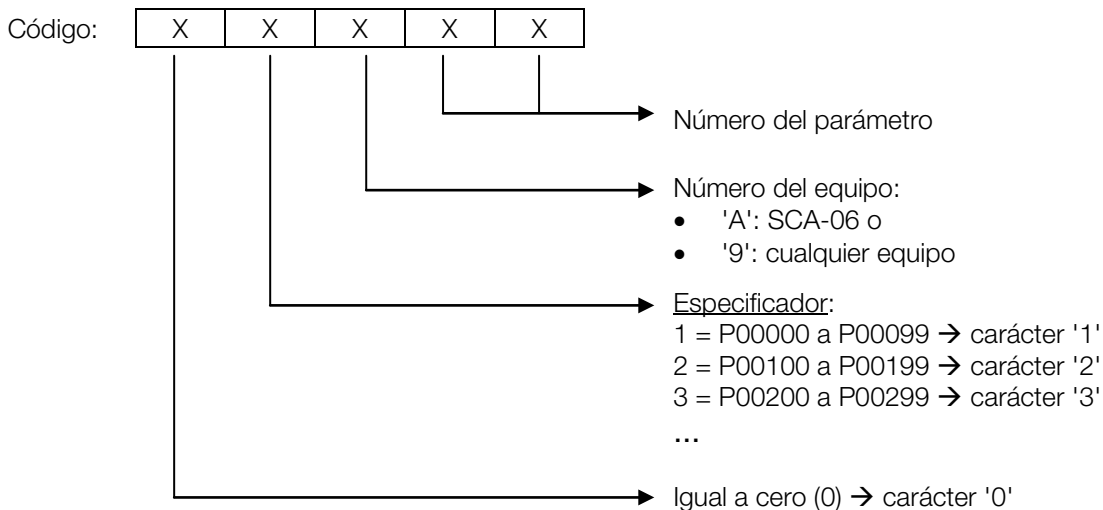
Código:

| X | X | X | X | X |
|---|---|---|---|---|

Número del parámetro

Número del equipo:
- 'A': SCA-06 o
- '9': cualquier equipo

Especificador:
1 = P00000 a P00099 → carácter '1'
2 = P00100 a P00199 → carácter '2'
3 = P00200 a P00299 → carácter '3'
...

Igual a cero (0) → carácter '0'